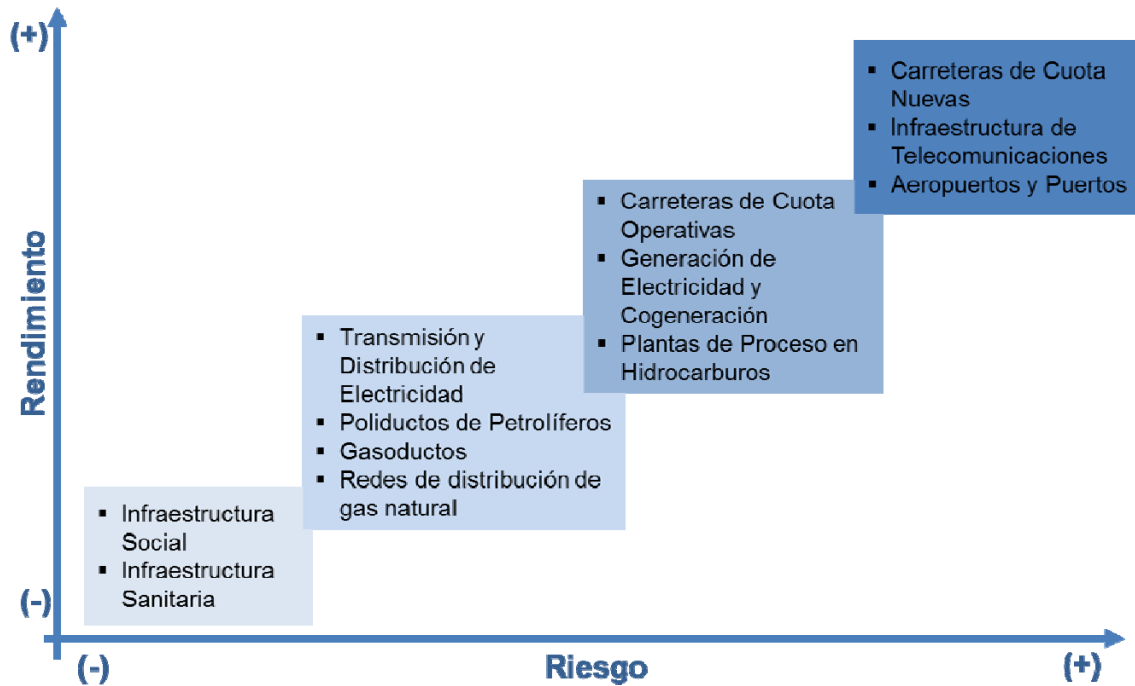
(+)

Rendimiento

(-)

- Carreteras de Cuota Nuevas
- Infraestructura de Telecomunicaciones
- Aeropuertos y Puertos

- Carreteras de Cuota Operativas
- Generación de Electricidad y Cogeneración
- Plantas de Proceso en Hidrocarburos

- Transmisión y Distribución de Electricidad
- Poliductos de Petrolíferos
- Gasoductos
- Redes de distribución de gas natural

- Infraestructura Social
- Infraestructura Sanitaria

(-)

Riesgo

(+)